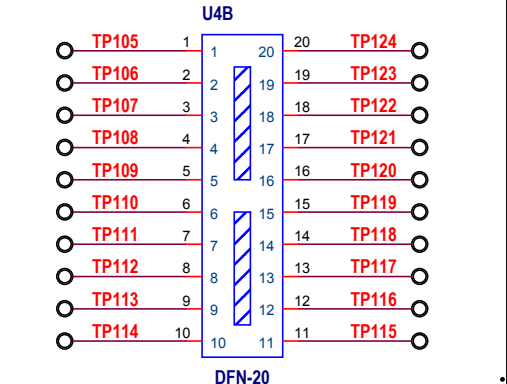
U4B

| | | | | | | |
|---|---|---|---|---|---|---|
| TP105 | 1 | 1 | 20 | 20 | TP124 |
| TP106 | 2 | 2 | 19 | 19 | TP123 |
| TP107 | 3 | 3 | 18 | 18 | TP122 |
| TP108 | 4 | 4 | 17 | 17 | TP121 |
| TP109 | 5 | 5 | 16 | 16 | TP120 |
| TP110 | 6 | 6 | 15 | 15 | TP119 |
| TP111 | 7 | 7 | 14 | 14 | TP118 |
| TP112 | 8 | 8 | 13 | 13 | TP117 |
| TP113 | 9 | 9 | 12 | 12 | TP116 |
| TP114 | 10 | 10 | 11 | 11 | TP115 |

DFN-20